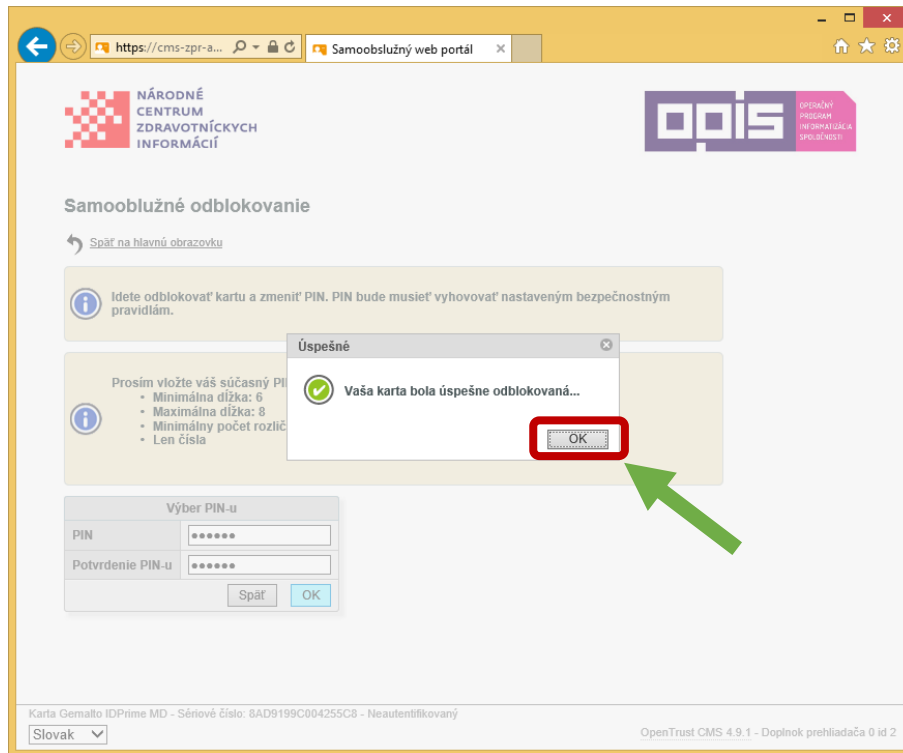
https://cms-zpr-a...
Samoobslužný web portál

NÁRODNÉ CENTRUM ZDRAVOTNÍCKYCH INFORMÁCIÍ

OPIS
OPERAČNÝ PROGRAM INFORMATIZÁCIA SPOLOČNOSTI

Samoobslužné odblokovanie

Späť na hlavnú obrazovku

Idete odblokovať kartu a zmeniť PIN. PIN bude musieť vyhovovať nastaveným bezpečnostným pravidlám.

Prosím vložte váš súčasný PI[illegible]
• Minimálna dĺžka: 6
• Maximálna dĺžka: 8
• Minimálny počet rozlič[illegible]
• Len čísla

Úspešné

Vaša karta bola úspešne odblokovaná...

OK

| Výber PIN-u | |
|---|---|
| PIN | •••••• |
| Potvrdenie PIN-u | •••••• |

Späť OK

Karta Gemalto IDPrime MD - Sériové číslo: 8AD9199C004255C8 - Neautentifikovaný

Slovak

OpenTrust CMS 4.9.1 - Doplnok prehliadača 0 id 2